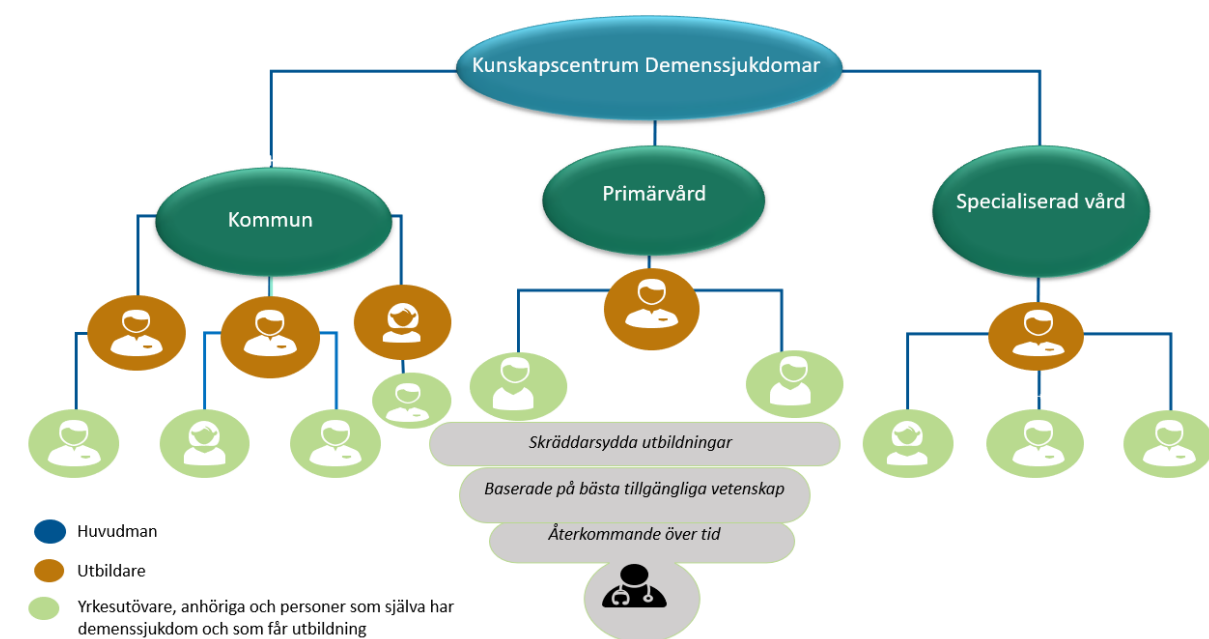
Kunskapscentrum Demenssjukdomar

Kommun

Primärvård

Specialiserad vård

Skräddarsydda utbildningar

Baserade på bästa tillgängliga vetenskap

Återkommande över tid

Huvudman

Utbildare

Yrkesutövare, anhöriga och personer som själva har demenssjukdom och som får utbildning